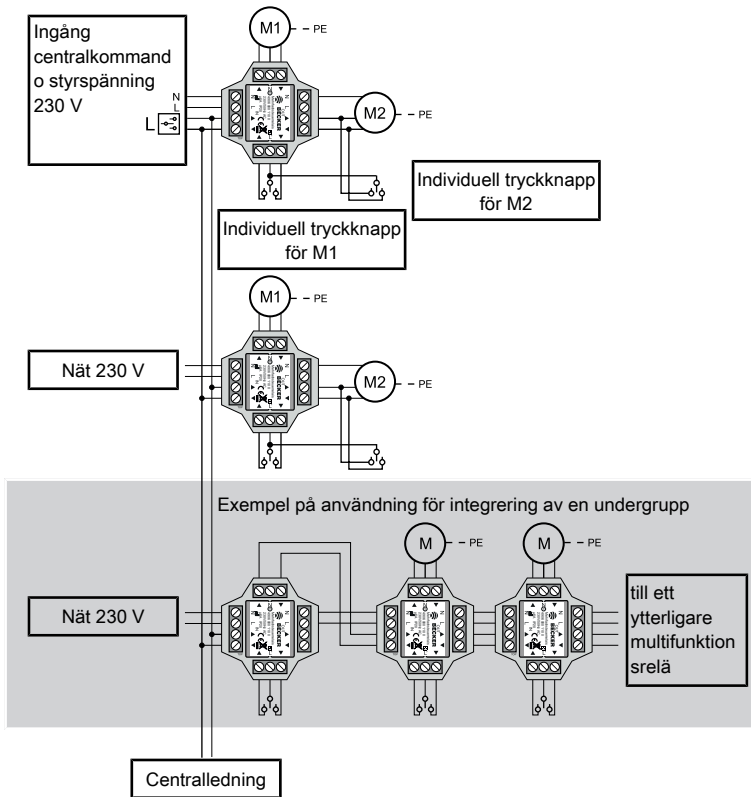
Ingång centralkommand o styrspänning 230 V

N
L
L

M1
- PE

M2
- PE

Individuell tryckknapp för M2

Individuell tryckknapp för M1

M1
- PE

Nät 230 V

M2
- PE

Exempel på användning för integrering av en undergrupp

M
- PE

M
- PE

Nät 230 V

till ett ytterligare multifunktion srelä

Centralledning